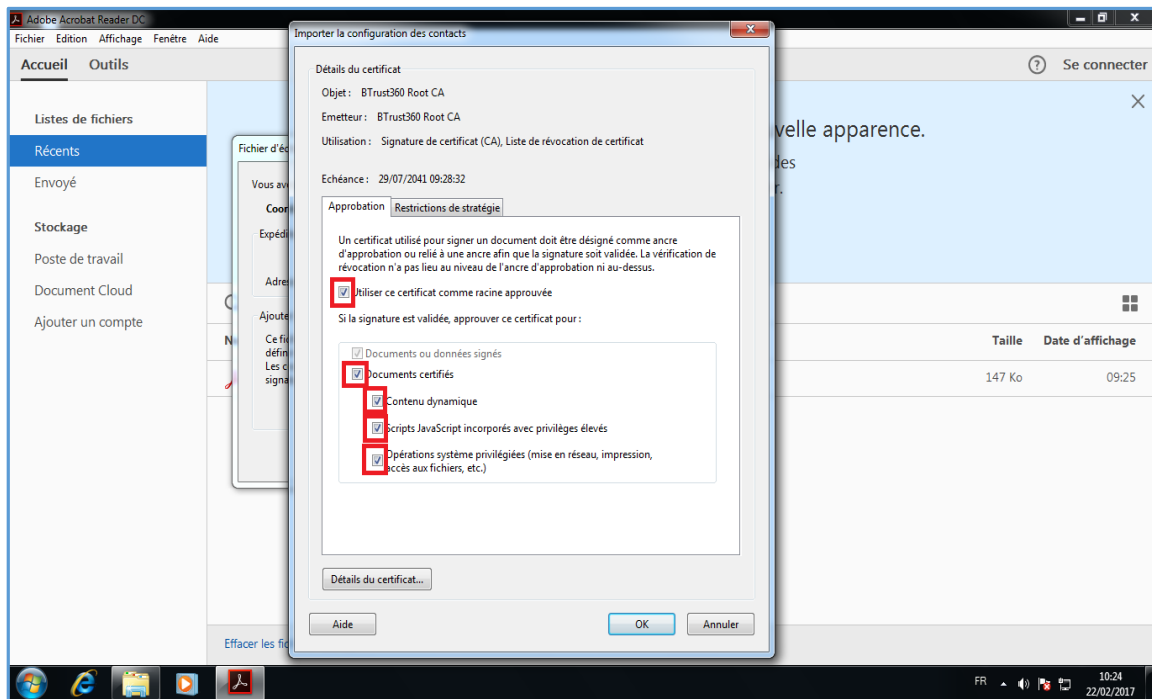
Adobe Acrobat Reader DC
Fichier Edition Affichage Fenêtre Aide
Accueil Outils
Se connecter

Listes de fichiers
Récents
Envoyé
Stockage
Poste de travail
Document Cloud
Ajouter un compte

Fichier d'éc
Vous av
Coor
Expédi
Adres
Ajoute
Ce fic
défin
Les c
signa

velle apparence.
des
r.

Taille Date d'affichage
147 Ko 09:25

Effacer les fic

Importer la configuration des contacts

Détails du certificat
Objet : BTrust360 Root CA
Emetteur : BTrust360 Root CA
Utilisation : Signature de certificat (CA), Liste de révocation de certificat

Echéance : 29/07/2041 09:28:32

Approbation | Restrictions de stratégie

Un certificat utilisé pour signer un document doit être désigné comme ancre d'approbation ou relié à une ancre afin que la signature soit validée. La vérification de révocation n'a pas lieu au niveau de l'ancre d'approbation ni au-dessus.

Utiliser ce certificat comme racine approuvée

Si la signature est validée, approuver ce certificat pour :

Documents ou données signés
Documents certifiés
Contenu dynamique
Scripts JavaScript incorporés avec privilèges élevés
Opérations système privilégiées (mise en réseau, impression, accès aux fichiers, etc.)

Détails du certificat...

Aide
OK
Annuler

FR
10:24
22/02/2017